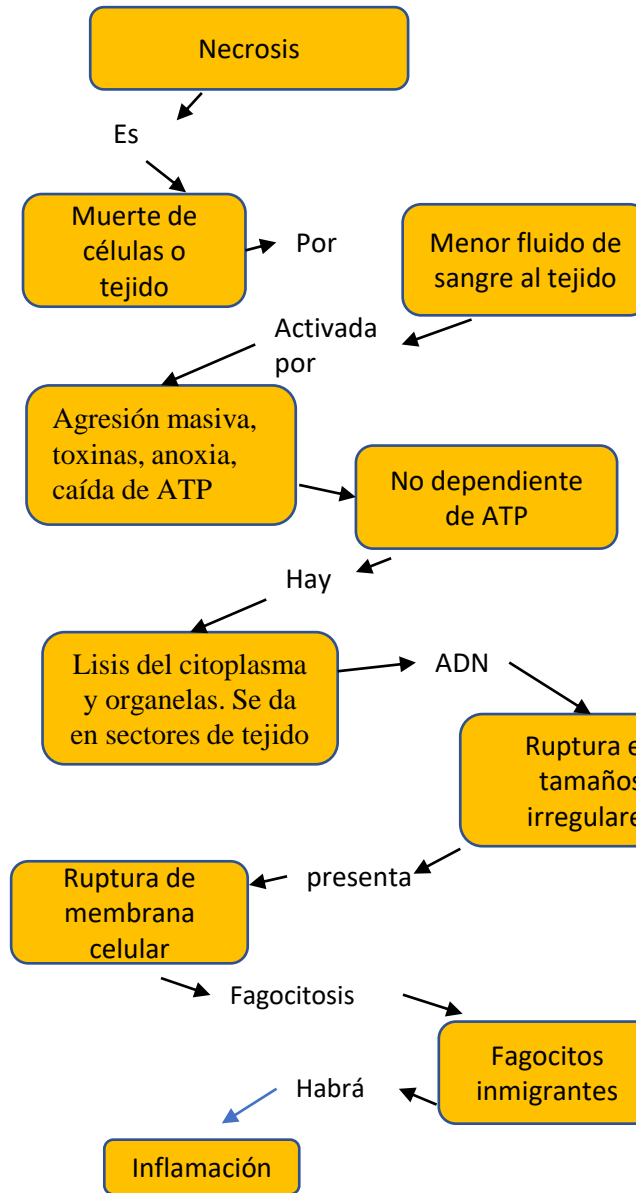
Necrosis

Es

Muerte de células o tejido

Por

Menor fluido de sangre al tejido

Activada por

Agresión masiva, toxinas, anoxia, caída de ATP

No dependiente de ATP

Hay

Lisis del citoplasma y organelas. Se da en sectores de tejido

ADN

Ruptura e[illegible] tamaño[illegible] irregulare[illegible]

presenta

Ruptura de membrana celular

Fagocitosis

Fagocitos inmigrantes

Habrá

Inflamación